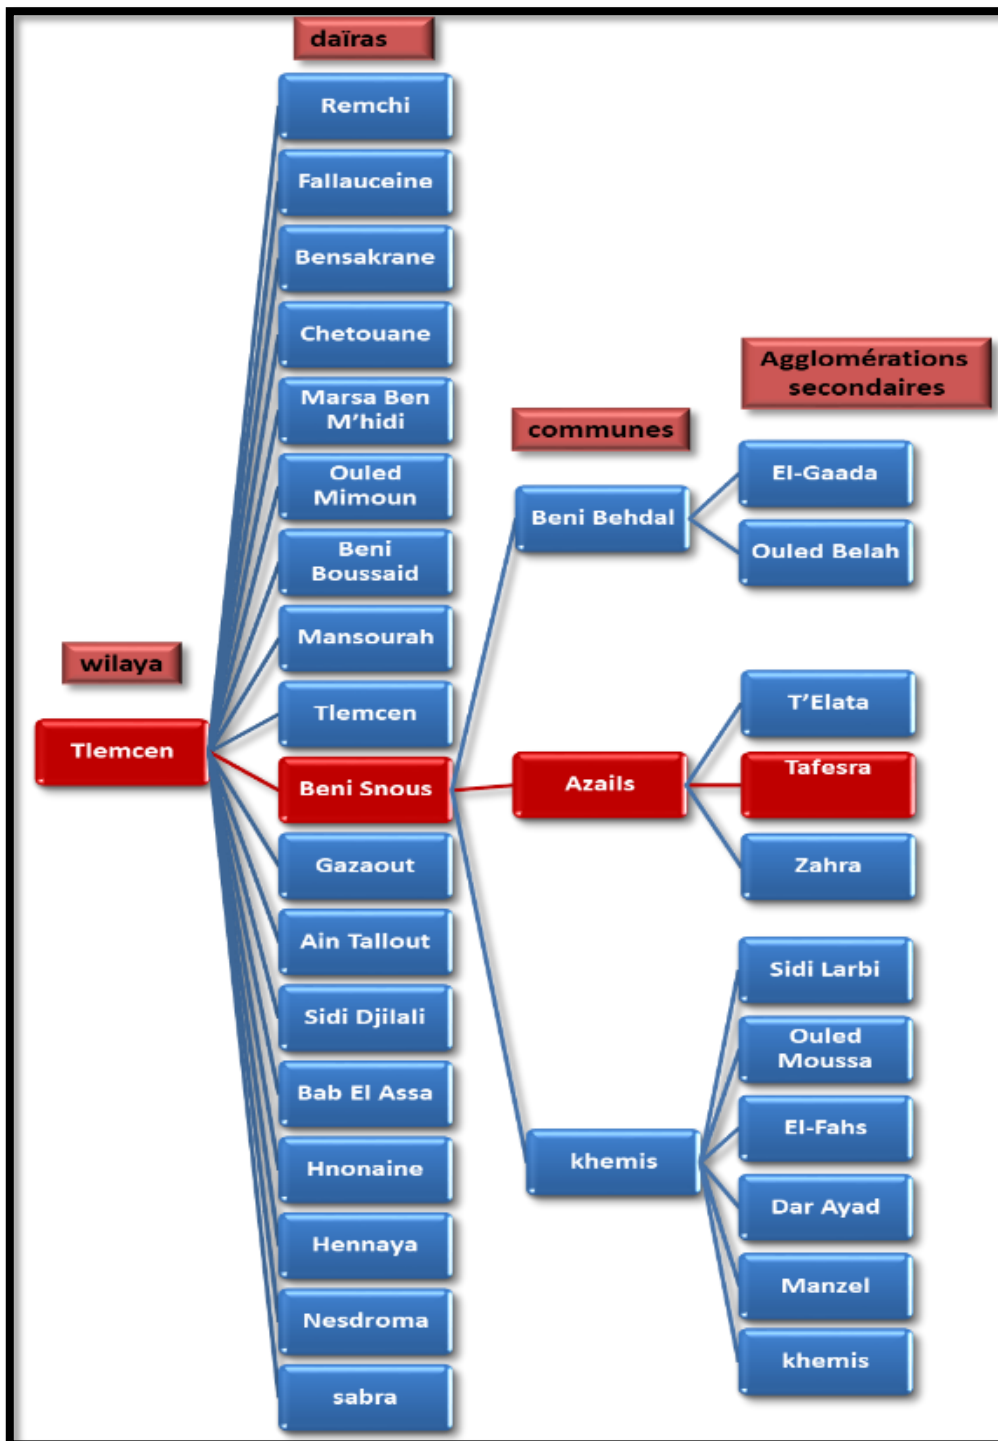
daïras

Remchi
Fallauceine
Bensakrane
Chetouane
Marsa Ben M'hidi
Ouled Mimoun
Beni Boussaid
Mansourah
Tlemcen
Beni Snous
Gazaout
Ain Tallout
Sidi Djilali
Bab El Assa
Hnonaine
Hennaya
Nesdroma
sabra

wilaya

Tlemcen

communes

Beni Behdal
Azails
khemis

Agglomérations secondaires

El-Gaada
Ouled Belah
T'Elata
Tafesra
Zahra
Sidi Larbi
Ouled Moussa
El-Fahs
Dar Ayad
Manzel
khemis